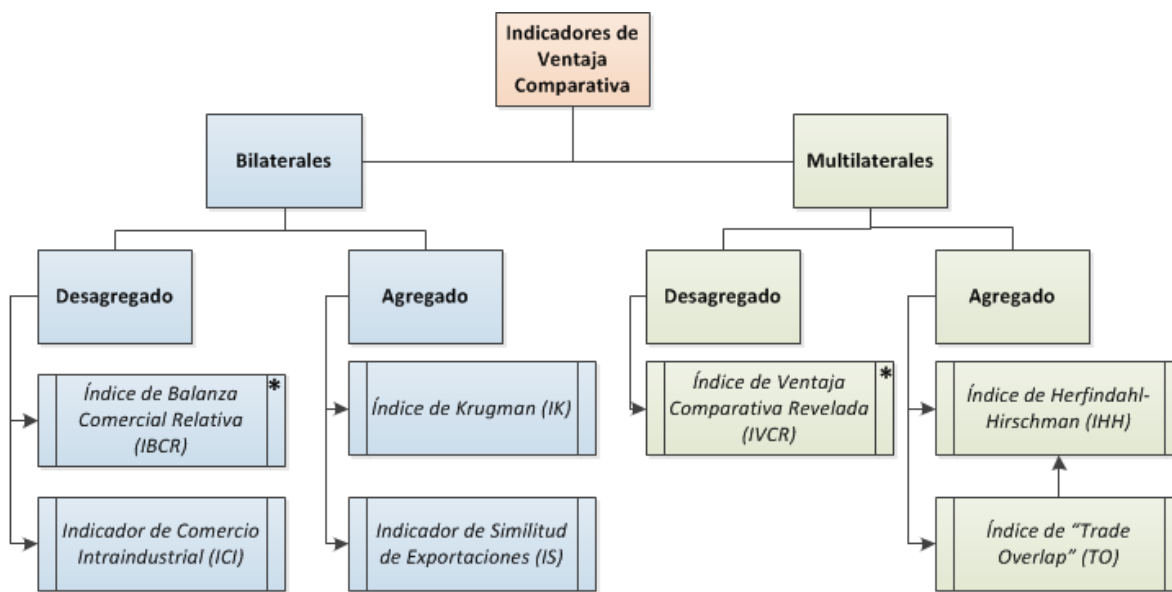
Indicadores de Ventaja Comparativa

Bilaterales

Multilaterales

Desagregado

Agregado

Desagregado

Agregado

Índice de Balanza Comercial Relativa (IBCR) *

Indicador de Comercio Intraindustrial (ICI)

Índice de Krugman (IK)

Indicador de Similitud de Exportaciones (IS)

Índice de Ventaja Comparativa Revelada (IVCR) *

Índice de Herfindahl-Hirschman (IHH)

Índice de "Trade Overlap" (TO)